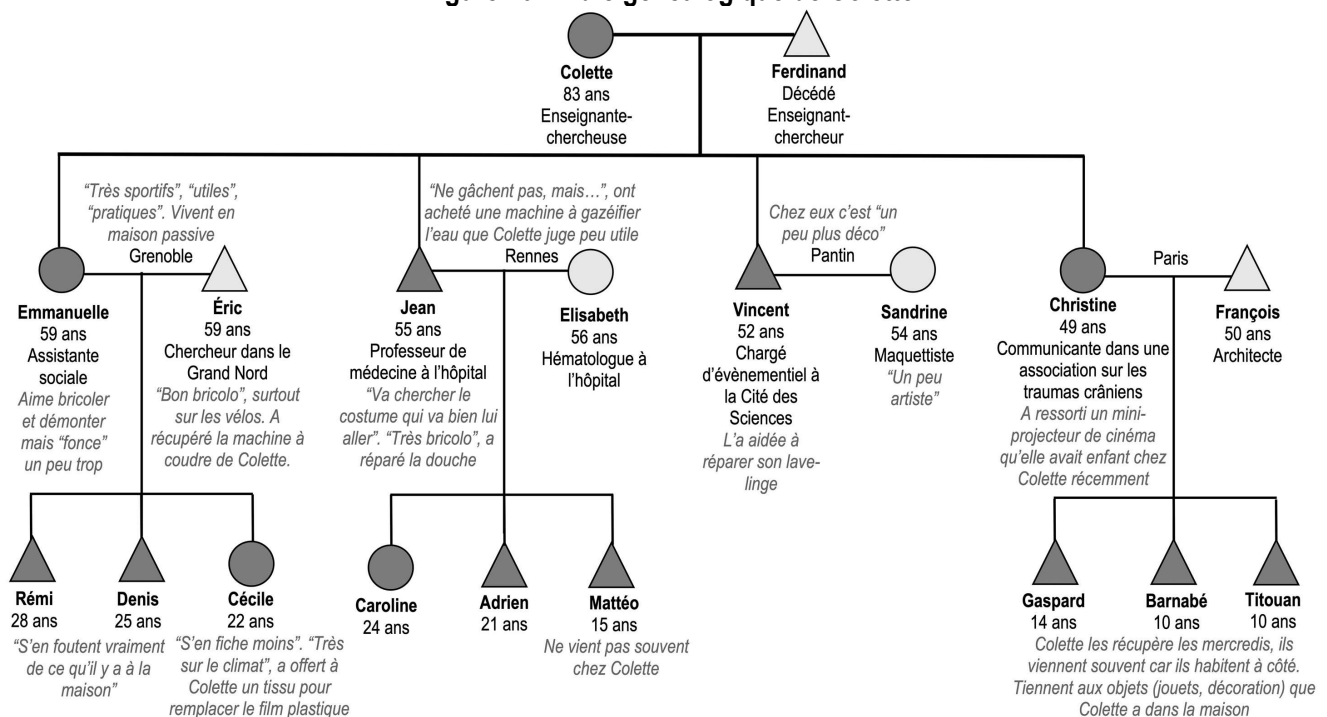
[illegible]

Colette
83 ans
Enseignante-chercheuse

Ferdinand
Décédé
Enseignant-chercheur

"Très sportifs", "utiles", "pratiques". Vivent en maison passive

Grenoble

Emmanuelle
59 ans
Assistante sociale
Aime bricoler et démonter mais "fonce" un peu trop

Éric
59 ans
Chercheur dans le Grand Nord
"Bon bricolo", surtout sur les vélos. A récupéré la machine à coudre de Colette.

"Ne gâchent pas, mais…", ont acheté une machine à gazéifier l'eau que Colette juge peu utile

Rennes

Jean
55 ans
Professeur de médecine à l'hôpital
"Va chercher le costume qui va bien lui aller". "Très bricolo", a réparé la douche

Elisabeth
56 ans
Hématologue à l'hôpital

Chez eux c'est "un peu plus déco"

Pantin

Vincent
52 ans
Chargé d'évènementiel à la Cité des Sciences
L'a aidée à réparer son lave-linge

Sandrine
54 ans
Maquettiste
"Un peu artiste"

Paris

Christine
49 ans
Communicante dans une association sur les traumas crâniens
A ressorti un mini-projecteur de cinéma qu'elle avait enfant chez Colette récemment

François
50 ans
Architecte

Rémi
28 ans

Denis
25 ans

"S'en foutent vraiment de ce qu'il y a à la maison"

Cécile
22 ans
"S'en fiche moins". "Très sur le climat", a offert à Colette un tissu pour remplacer le film plastique

Caroline
24 ans

Adrien
21 ans

Mattéo
15 ans
Ne vient pas souvent chez Colette

Gaspard
14 ans

Barnabé
10 ans

Titouan
10 ans

Colette les récupère les mercredis, ils viennent souvent car ils habitent à côté. Tiennent aux objets (jouets, décoration) que Colette a dans la maison